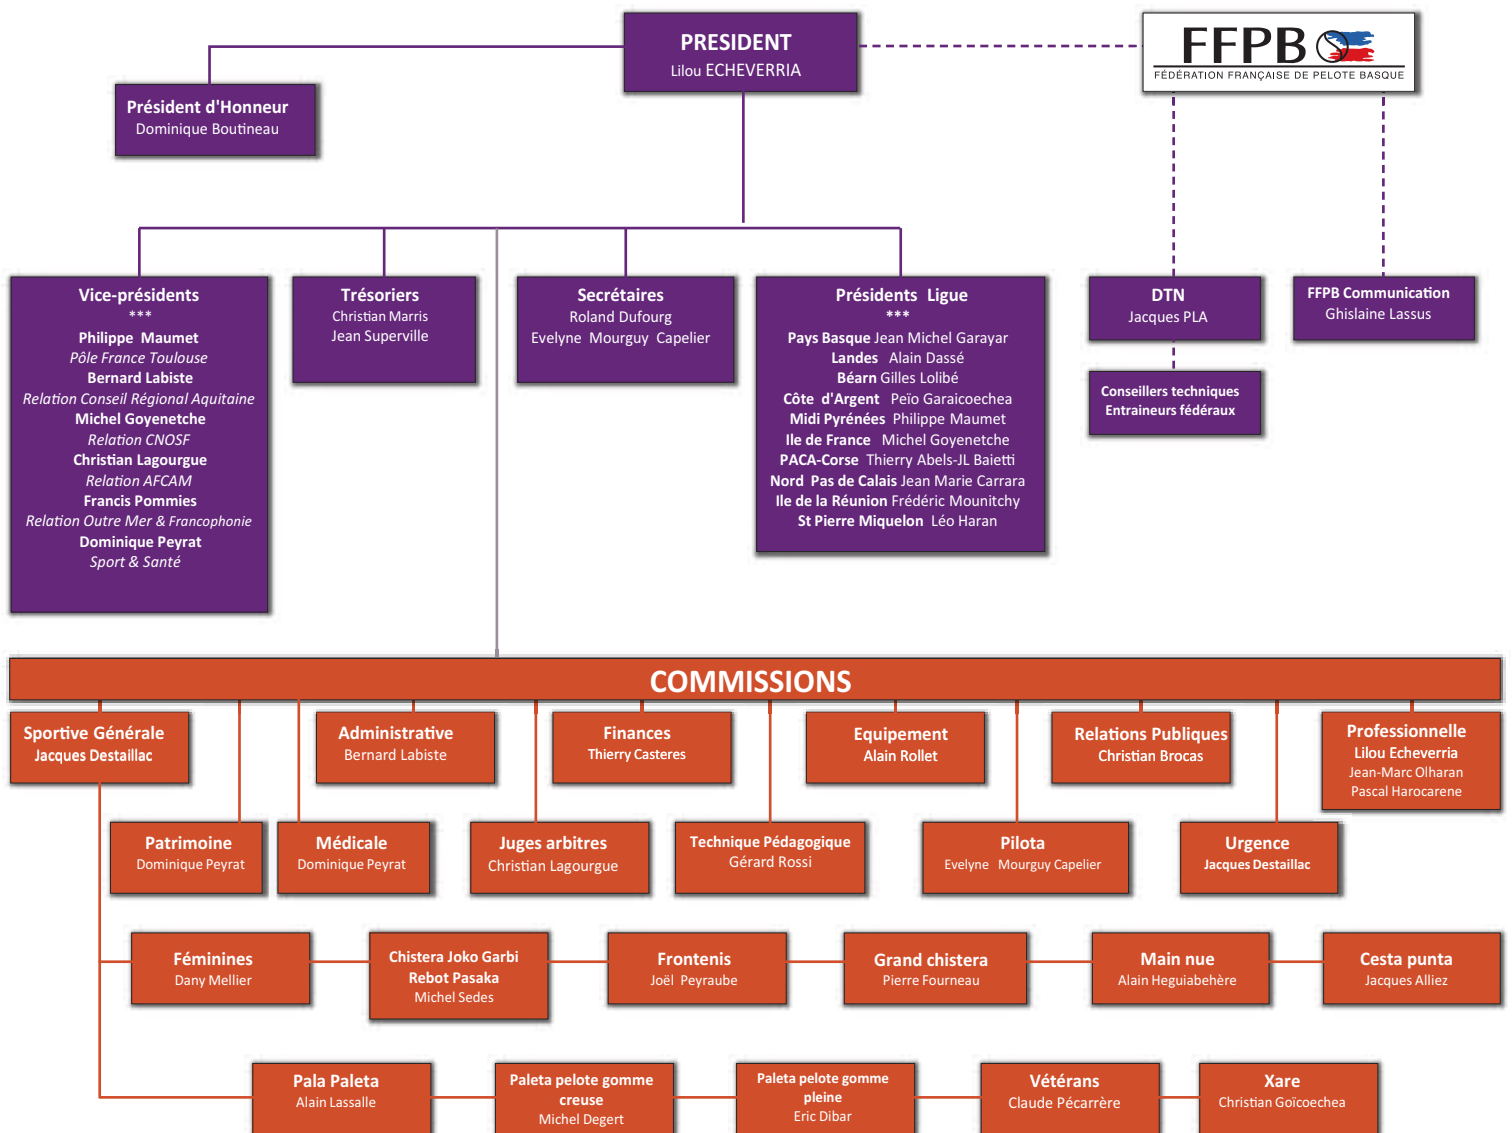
PRESIDENT
Lilou ECHEVERRIA

FFPB
FÉDÉRATION FRANÇAISE DE PELOTE BASQUE

Président d'Honneur
Dominique Boutineau

Vice-présidents
***
Philippe Maumet
Pôle France Toulouse
Bernard Labiste
Relation Conseil Régional Aquitaine
Michel Goyenetche
Relation CNOSF
Christian Lagourgue
Relation AFCAM
Francis Pommies
Relation Outre Mer & Francophonie
Dominique Peyrat
Sport & Santé

Trésoriers
Christian Marris
Jean Superville

Secrétaires
Roland Dufourg
Evelyne Mourguy Capelier

Présidents Ligue
***
Pays Basque Jean Michel Garayar
Landes Alain Dassé
Béarn Gilles Lolibé
Côte d'Argent Peïo Garaicoechea
Midi Pyrénées Philippe Maumet
Ile de France Michel Goyenetche
PACA-Corse Thierry Abels-JL Baietti
Nord Pas de Calais Jean Marie Carrara
Ile de la Réunion Frédéric Mounitchy
St Pierre Miquelon Léo Haran

DTN
Jacques PLA

FFPB Communication
Ghislaine Lassus

Conseillers techniques
Entraineurs fédéraux

COMMISSIONS

Sportive Générale
Jacques Destaillac

Administrative
Bernard Labiste

Finances
Thierry Casteres

Equipement
Alain Rollet

Relations Publiques
Christian Brocas

Professionnelle
Lilou Echeverria
Jean-Marc Olharan
Pascal Harocarene

Patrimoine
Dominique Peyrat

Médicale
Dominique Peyrat

Juges arbitres
Christian Lagourgue

Technique Pédagogique
Gérard Rossi

Pilota
Evelyne Mourguy Capelier

Urgence
Jacques Destaillac

Féminines
Dany Mellier

Chistera Joko Garbi
Rebot Pasaka
Michel Sedes

Frontenis
Joël Peyraube

Grand chistera
Pierre Fourneau

Main nue
Alain Heguiabehère

Cesta punta
Jacques Alliez

Pala Paleta
Alain Lassalle

Paleta pelote gomme creuse
Michel Degert

Paleta pelote gomme pleine
Eric Dibar

Vétérans
Claude Pécarrère

Xare
Christian Goïcoechea